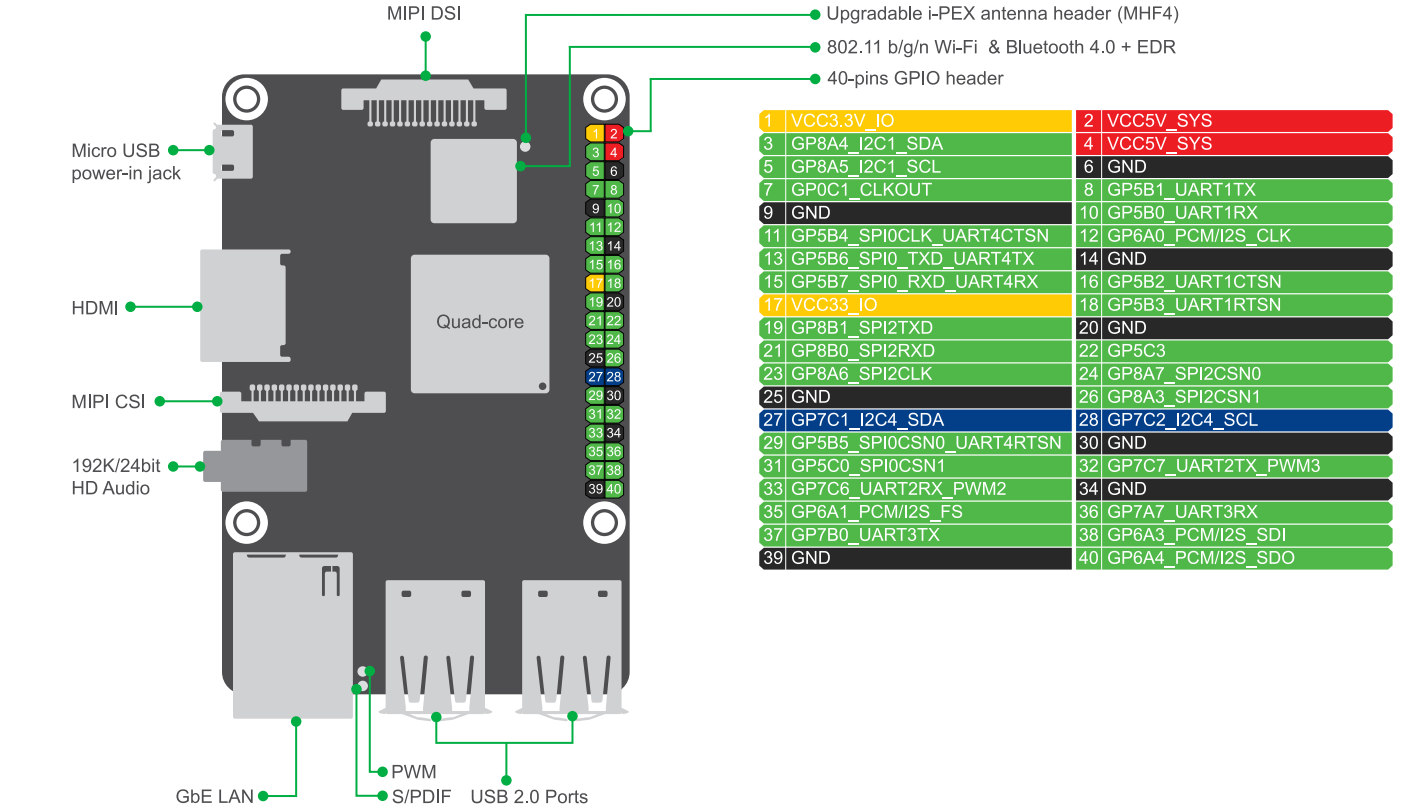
MIPI DSI
Upgradable i-PEX antenna header (MHF4)
802.11 b/g/n Wi-Fi & Bluetooth 4.0 + EDR
40-pins GPIO header

Micro USB power-in jack
HDMI
MIPI CSI
192K/24bit HD Audio
Quad-core

1 2
3 4
5 6
7 8
9 10
11 12
13 14
15 16
17 18
19 20
21 22
23 24
25 26
27 28
29 30
31 32
33 34
35 36
37 38
39 40

| | |
|---|---|
| 1 VCC3.3V_IO | 2 VCC5V_SYS |
| 3 GP8A4_I2C1_SDA | 4 VCC5V_SYS |
| 5 GP8A5_I2C1_SCL | 6 GND |
| 7 GP0C1_CLKOUT | 8 GP5B1_UART1TX |
| 9 GND | 10 GP5B0_UART1RX |
| 11 GP5B4_SPI0CLK_UART4CTSN | 12 GP6A0_PCM/I2S_CLK |
| 13 GP5B6_SPI0_TXD_UART4TX | 14 GND |
| 15 GP5B7_SPI0_RXD_UART4RX | 16 GP5B2_UART1CTSN |
| 17 VCC33_IO | 18 GP5B3_UART1RTSN |
| 19 GP8B1_SPI2TXD | 20 GND |
| 21 GP8B0_SPI2RXD | 22 GP5C3 |
| 23 GP8A6_SPI2CLK | 24 GP8A7_SPI2CSN0 |
| 25 GND | 26 GP8A3_SPI2CSN1 |
| 27 GP7C1_I2C4_SDA | 28 GP7C2_I2C4_SCL |
| 29 GP5B5_SPI0CSN0_UART4RTSN | 30 GND |
| 31 GP5C0_SPI0CSN1 | 32 GP7C7_UART2TX_PWM3 |
| 33 GP7C6_UART2RX_PWM2 | 34 GND |
| 35 GP6A1_PCM/I2S_FS | 36 GP7A7_UART3RX |
| 37 GP7B0_UART3TX | 38 GP6A3_PCM/I2S_SDI |
| 39 GND | 40 GP6A4_PCM/I2S_SDO |

PWM
GbE LAN
S/PDIF
USB 2.0 Ports